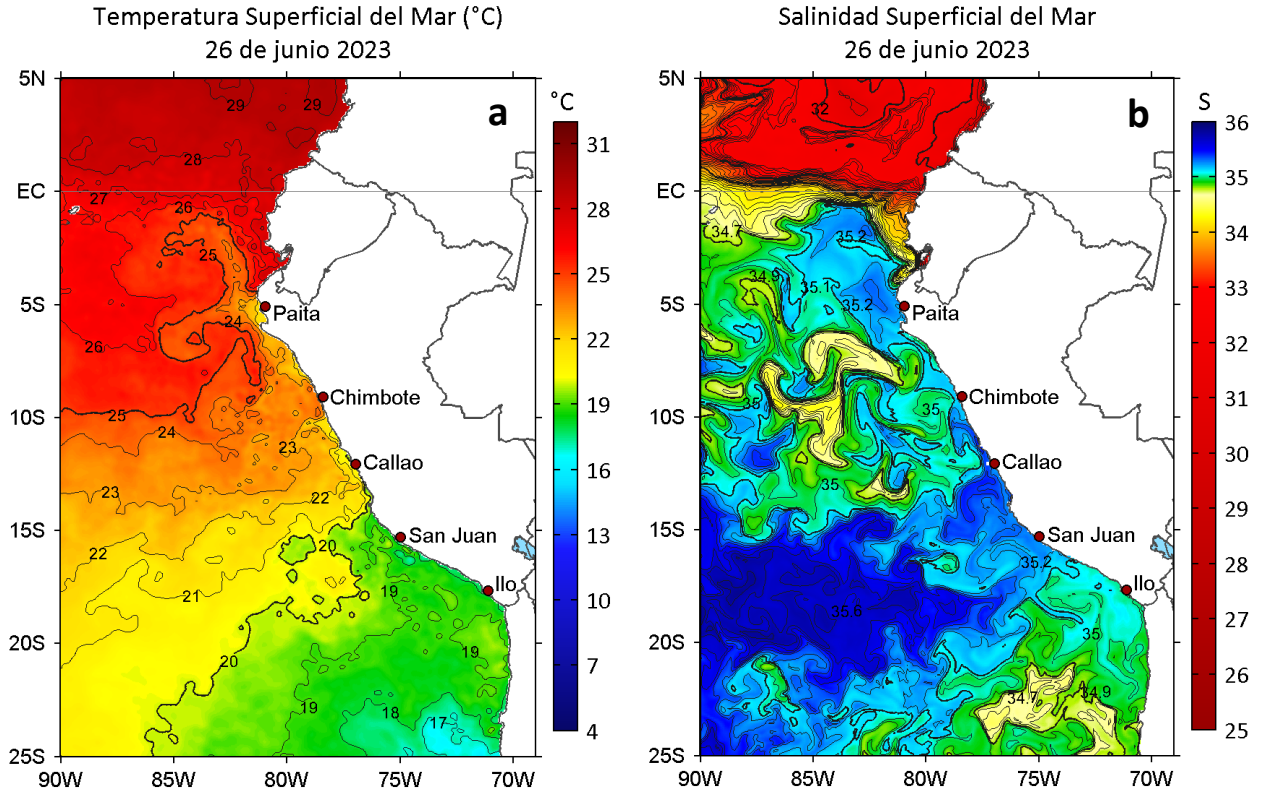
Temperatura Superficial del Mar (°C)
26 de junio 2023

a

°C
31
28
25
22
19
16
13
10
7
4

5N
EC
5S
10S
15S
20S
25S
90W
85W
80W
75W
70W

29
29
28
27
26
25
24
26
25
24
23
23
22
22
21
20
20
19
19
19
18
17

Paita
Chimbote
Callao
San Juan
Ilo

Salinidad Superficial del Mar
26 de junio 2023

b

S
36
35
34
33
32
31
30
29
28
27
26
25

5N
EC
5S
10S
15S
20S
25S
90W
85W
80W
75W
70W

32
34.7
35.2
34.9
35.1
35.2
35
35
35
35.2
35.6
35
34.7
34.9

Paita
Chimbote
Callao
San Juan
Ilo